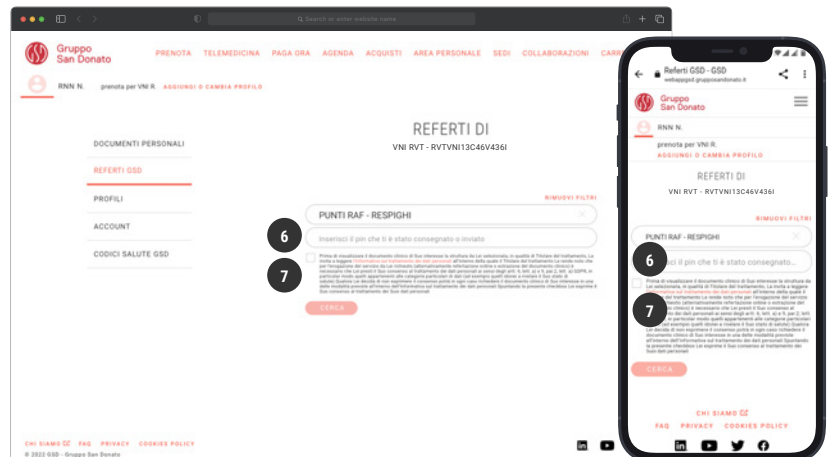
Search or enter website name

Gruppo San Donato

PRENOTA TELEMEDICINA PAGA ORA AGENDA ACQUISTI AREA PERSONALE SEDI COLLABORAZIONI CARRE

RNN N. prenota per VNI R. AGGIUNGI O CAMBIA PROFILO

DOCUMENTI PERSONALI
REFERTI GSD
PROFILI
ACCOUNT
CODICI SALUTE GSD

REFERTI DI
VNI RVT - RVTVNI13C46V436I

RIMUOVI FILTRI

PUNTI RAF - RESPIGHI

6

Inserisci il pin che ti è stato consegnato o inviato

7

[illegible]

CERCA

CHI SIAMO FAQ PRIVACY COOKIES POLICY

© 2022 GSD - Gruppo San Donato

Referti GSD - GSD
webappgsd.gruppsandonato.it

Gruppo San Donato

RNN N.
prenota per VNI R.
AGGIUNGI O CAMBIA PROFILO

REFERTI DI
VNI RVT - RVTVNI13C46V436I

RIMUOVI FILTRI

PUNTI RAF - RESPIGHI

6

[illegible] il pin che ti è stato consegnato...

7

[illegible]

CERCA

CHI SIAMO
FAQ PRIVACY COOKIES POLICY